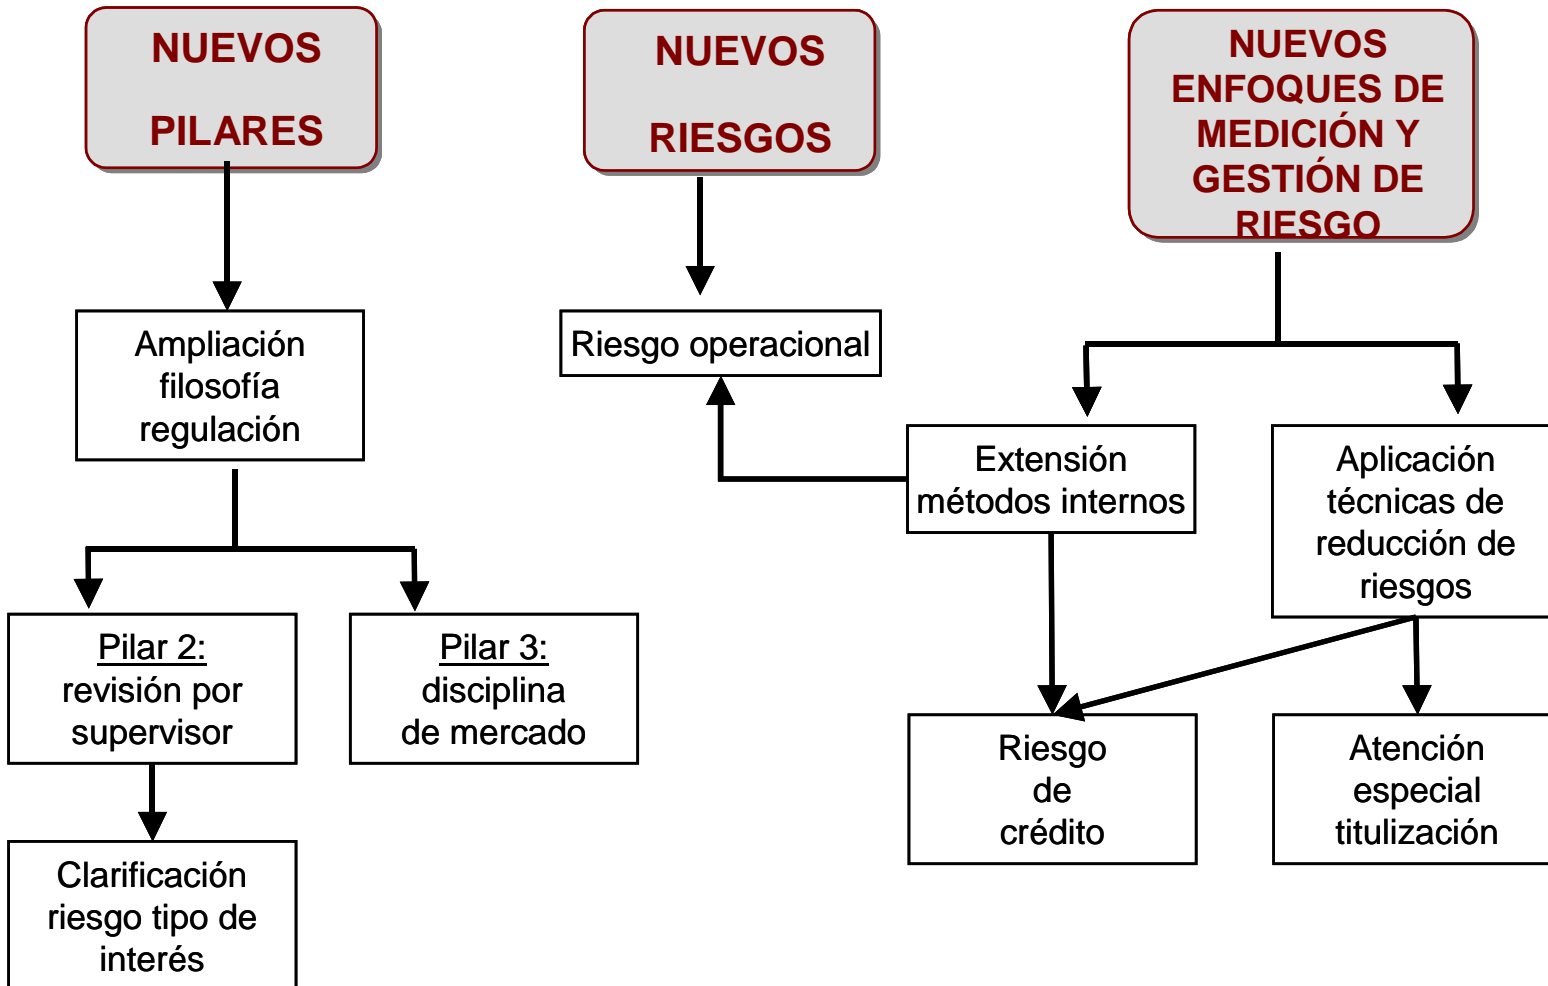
NUEVOS PILARES

NUEVOS RIESGOS

NUEVOS ENFOQUES DE MEDICIÓN Y GESTIÓN DE RIESGO

Ampliación filosofía regulación

Riesgo operacional

Extensión métodos internos

Aplicación técnicas de reducción de riesgos

Pilar 2: revisión por supervisor

Pilar 3: disciplina de mercado

Riesgo de crédito

Atención especial titulización

Clarificación riesgo tipo de interés